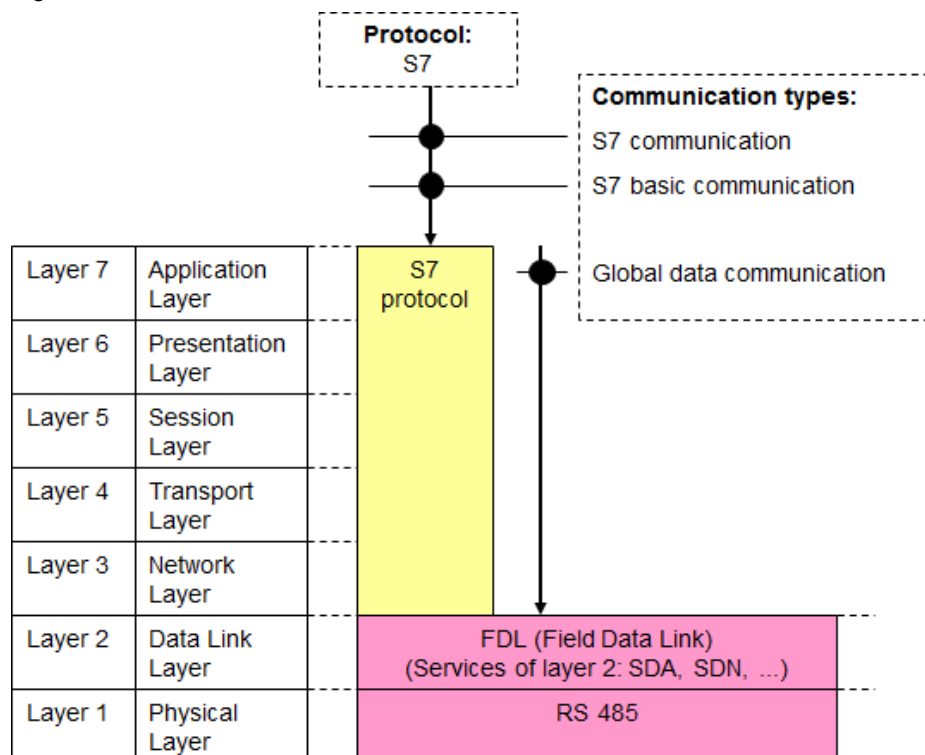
Protocol:
S7

Communication types:
S7 communication
S7 basic communication
Global data communication

| Layer 7 | Application Layer |
|---|---|
| Layer 6 | Presentation Layer |
| Layer 5 | Session Layer |
| Layer 4 | Transport Layer |
| Layer 3 | Network Layer |
| Layer 2 | Data Link Layer |
| Layer 1 | Physical Layer |

S7 protocol

FDL (Field Data Link)
(Services of layer 2: SDA, SDN, ...)

RS 485